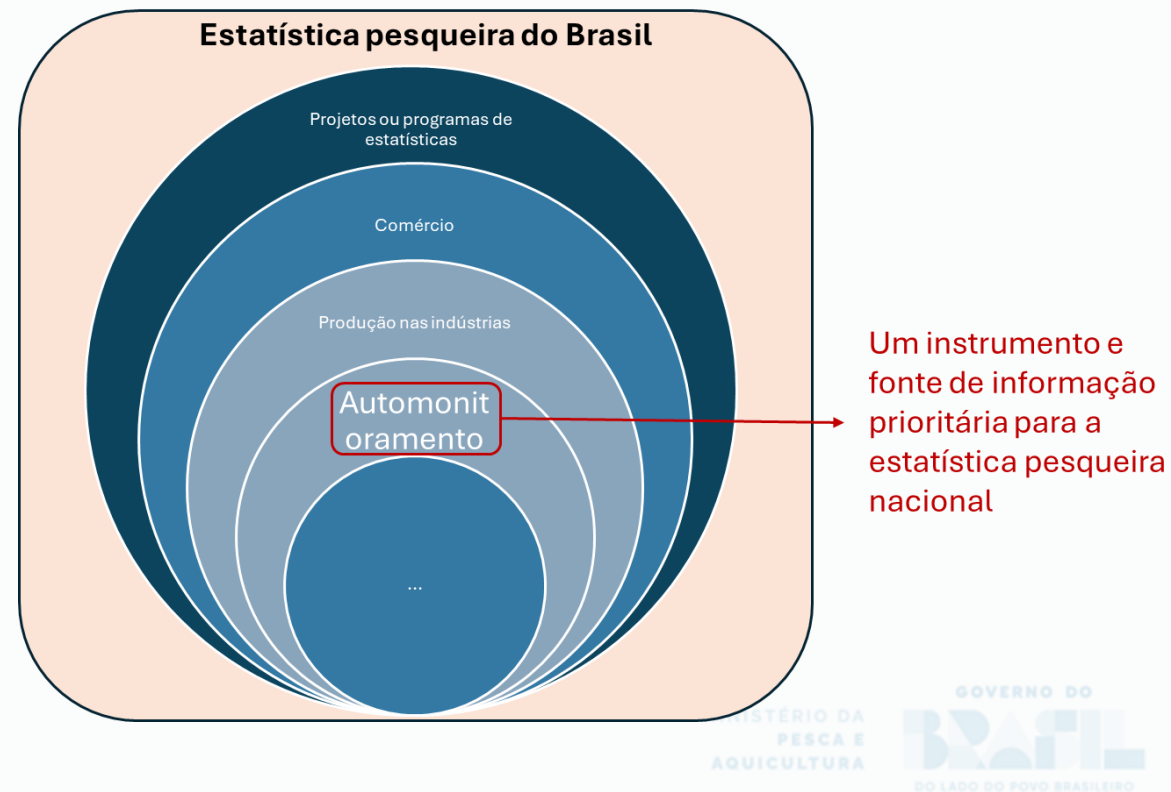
Estatística pesqueira do Brasil

Projetos ou programas de estatísticas

Comércio

Produção nas indústrias

Automonitoramento

...

Um instrumento e fonte de informação prioritária para a estatística pesqueira nacional

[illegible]ISTÉRIO DA PESCA E AQUICULTURA

GOVERNO DO BRASIL
DO LADO DO POVO BRASILEIRO